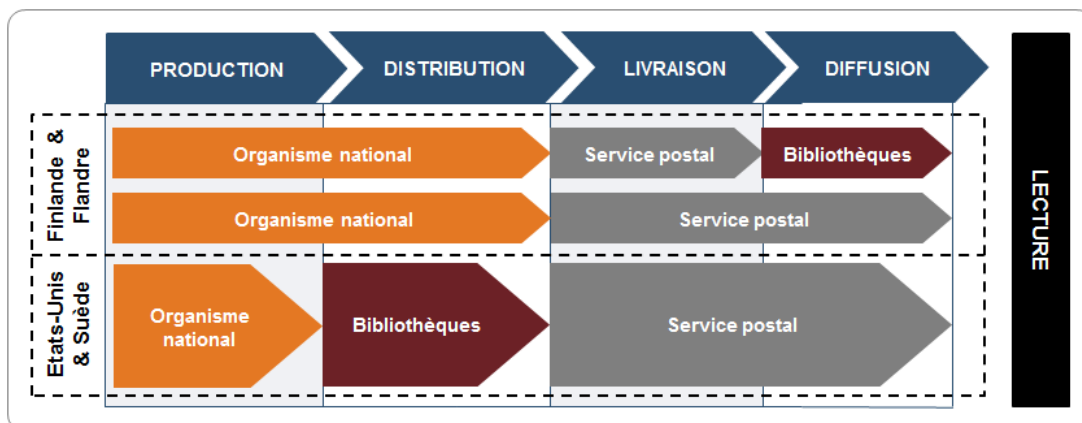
PRODUCTION
DISTRIBUTION
LIVRAISON
DIFFUSION
LECTURE

Finlande & Flandre
Organisme national
Service postal
Bibliothèques
Organisme national
Service postal

Etats-Unis & Suède
Organisme national
Bibliothèques
Service postal